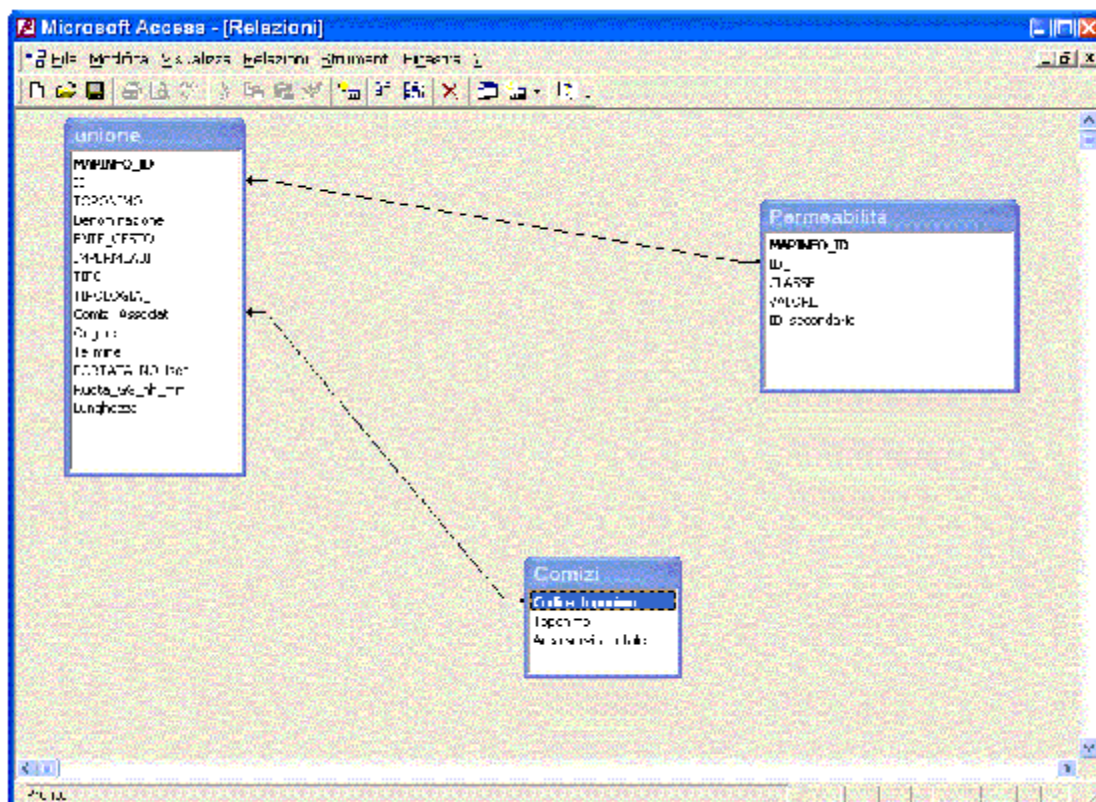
Microsoft Access - [Relazioni]

File Modifica Visualizza Relazioni Strumenti Finestra ?

unione
MAPINFO_ID
ID
TOPONIMO
Denominazione
ENTE_GESTO
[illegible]
TIPO
TIPOLOGIA_
Comiz_Associat
Origine
Termine
PORTATA_NO_Ret
Kucta_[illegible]_mm
Lunghezza

Permeabilità
MAPINFO_ID
ID_
CLASSE
VALORE
ID_secondario

Comizi
Codice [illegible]
Toponimo
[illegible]

Pronto